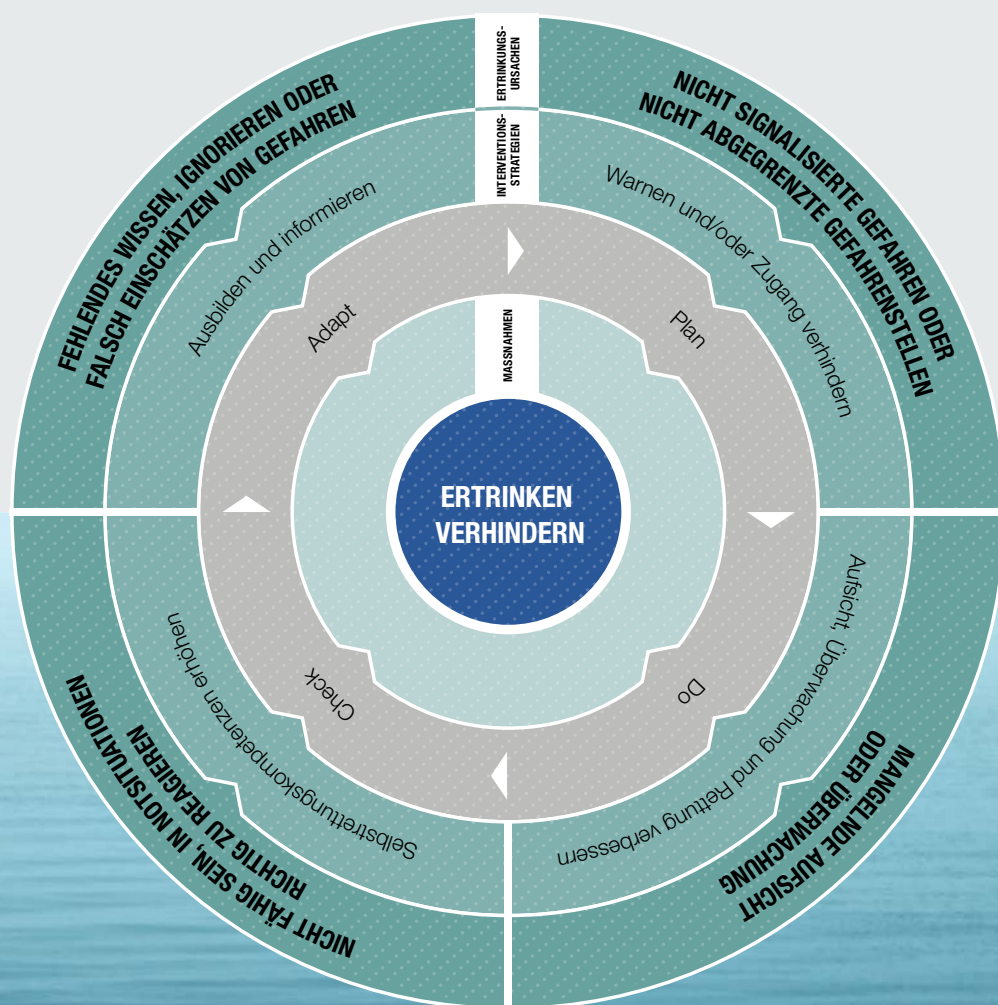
ERTRINKUNGS-URSACHEN

INTERVENTIONS-STRATEGIEN

MASSNAHMEN

FEHLENDES WISSEN, IGNORIEREN ODER FALSCH EINSCHÄTZEN VON GEFAHREN

Ausbilden und informieren

Adapt

NICHT SIGNALISIERTE GEFAHREN ODER NICHT ABGEGRENZTE GEFAHRENSTELLEN

Warnen und/oder Zugang verhindern

Plan

ERTRINKEN VERHINDERN

Check

Selbstrettungskompetenzen erhöhen

NICHT FÄHIG SEIN, IN NOTSITUATIONEN RICHTIG ZU REAGIEREN

Do

Aufsicht, Überwachung und Rettung verbessern

MANGELNDE AUFSICHT ODER ÜBERWACHUNG